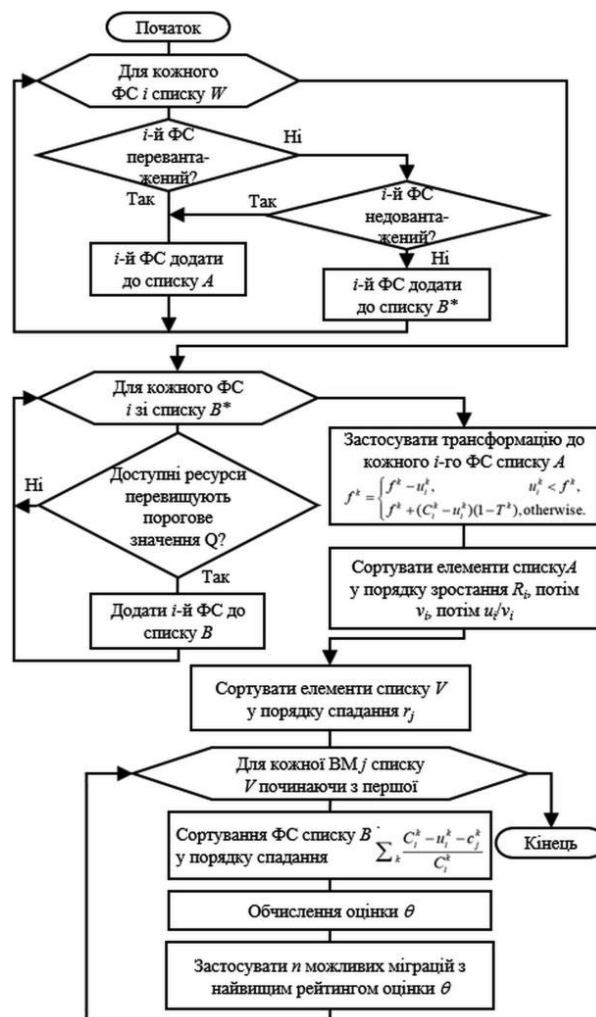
Початок

Для кожного ФС $i$ списку $W$

$i$-й ФС переванта-жений?

Ні

Так

Так

$i$-й ФС недованта-жений?

Ні

$i$-й ФС додати до списку $A$

$i$-й ФС додати до списку $B^*$

Для кожного ФС $i$ зі списку $B^*$

Ні

Доступні ресурси перевищують порогове значення Q?

Так

Додати $i$-й ФС до списку $B$

Застосувати трансформацію до кожного $i$-го ФС списку $A$

$f^k = \begin{cases} f^k - u_i^k, & u_i^k < f^k, \\ f^k + (C_i^k - u_i^k)(1-T^k), & \text{otherwise.} \end{cases}$

Сортувати елементи спискуA у порядку зростання $R_i$, потім $v_i$, потім $u_i/v_i$

Сортувати елементи списку $V$ у порядку спадання $r_j$

Для кожної ВМ $j$ списку $V$ починаючи з першої

Кінець

Сортування ФС списку $B$ у порядку спадання $\sum_k \frac{C_i^k - u_i^k - c_j^k}{C_i^k}$

Обчислення оцінки $\theta$

Застосувати $n$ можливих міграцій з найвищим рейтингом оцінки $\theta$